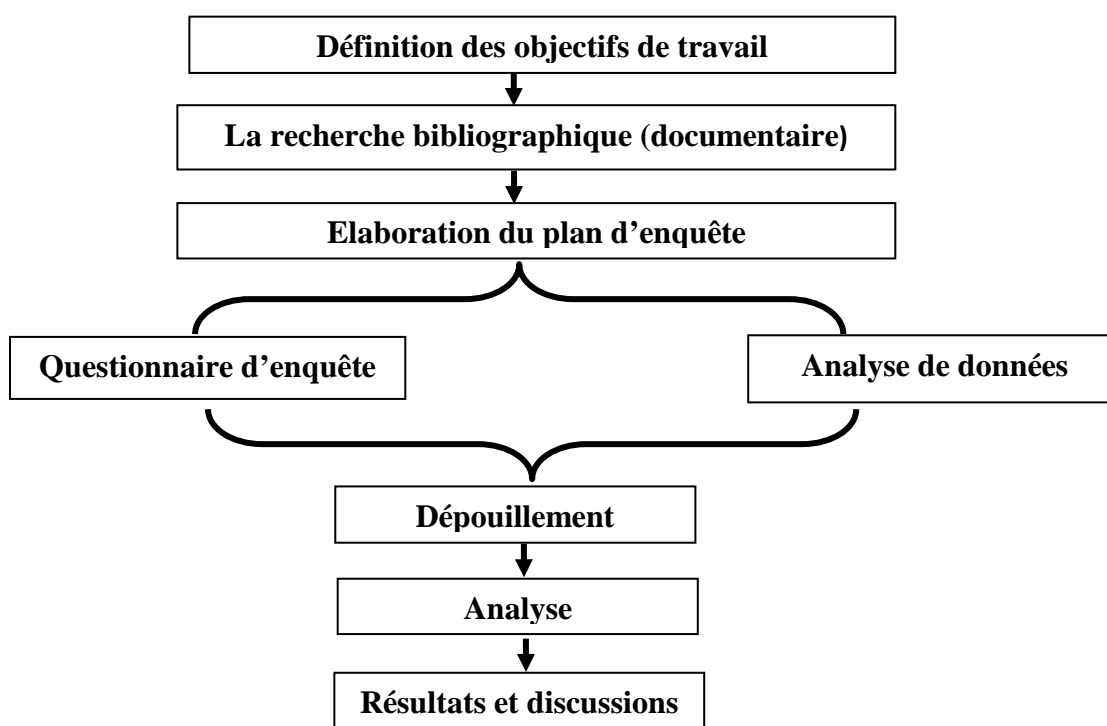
Définition des objectifs de travail

La recherche bibliographique (documentaire)

Elaboration du plan d'enquête

Questionnaire d'enquête

Analyse de données

Dépouillement

Analyse

Résultats et discussions